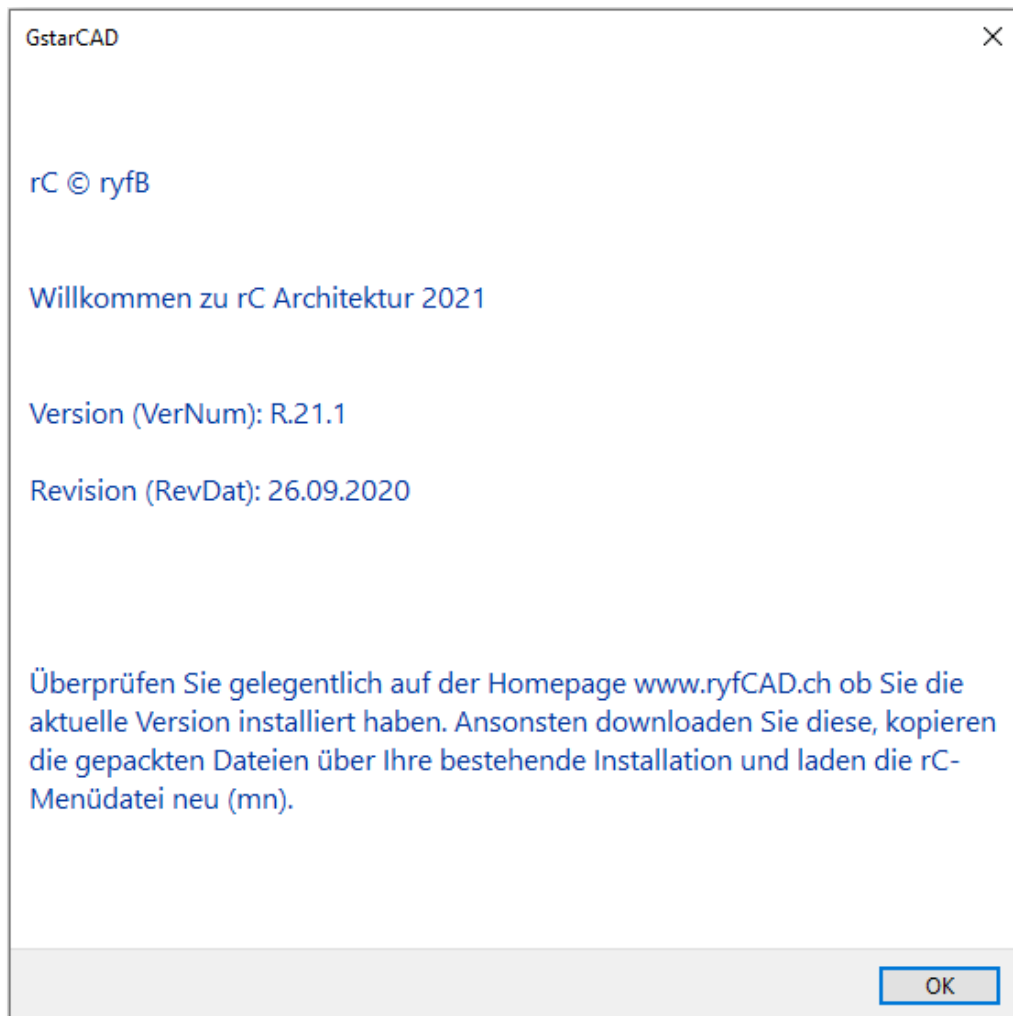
GstarCAD

×

rC © ryfB

Willkommen zu rC Architektur 2021

Version (VerNum): R.21.1

Revision (RevDat): 26.09.2020

Überprüfen Sie gelegentlich auf der Homepage www.ryfCAD.ch ob Sie die aktuelle Version installiert haben. Ansonsten downloaden Sie diese, kopieren die gepackten Dateien über Ihre bestehende Installation und laden die rC-Menüdatei neu (mn).

OK